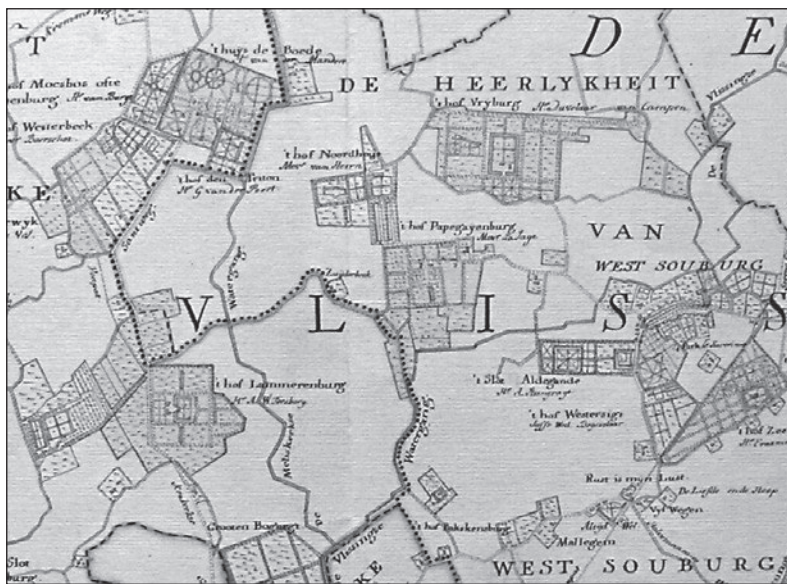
T
D E
DE HEERLYKHEIT
't huys de Boede
't hof Vryburg
hof Mocsbos ofte
enburg
hof Westerbeek
't hof Noorthoek
't hof den Tuton
KE
't hof Papegayenburg
VAN
WEST SOUBURG
V L I S S
't hof Lammerenburg
't Slot Aldegonde
't hof Westersigt
't hof Zee
Rust is myn Lust
De Liefde ende Hoop
Vyf Wegen
Mallegem
't hof Bakkersburg
Groenen Boogaert
Vlissingse
KE
WEST SOUBURG
Slot